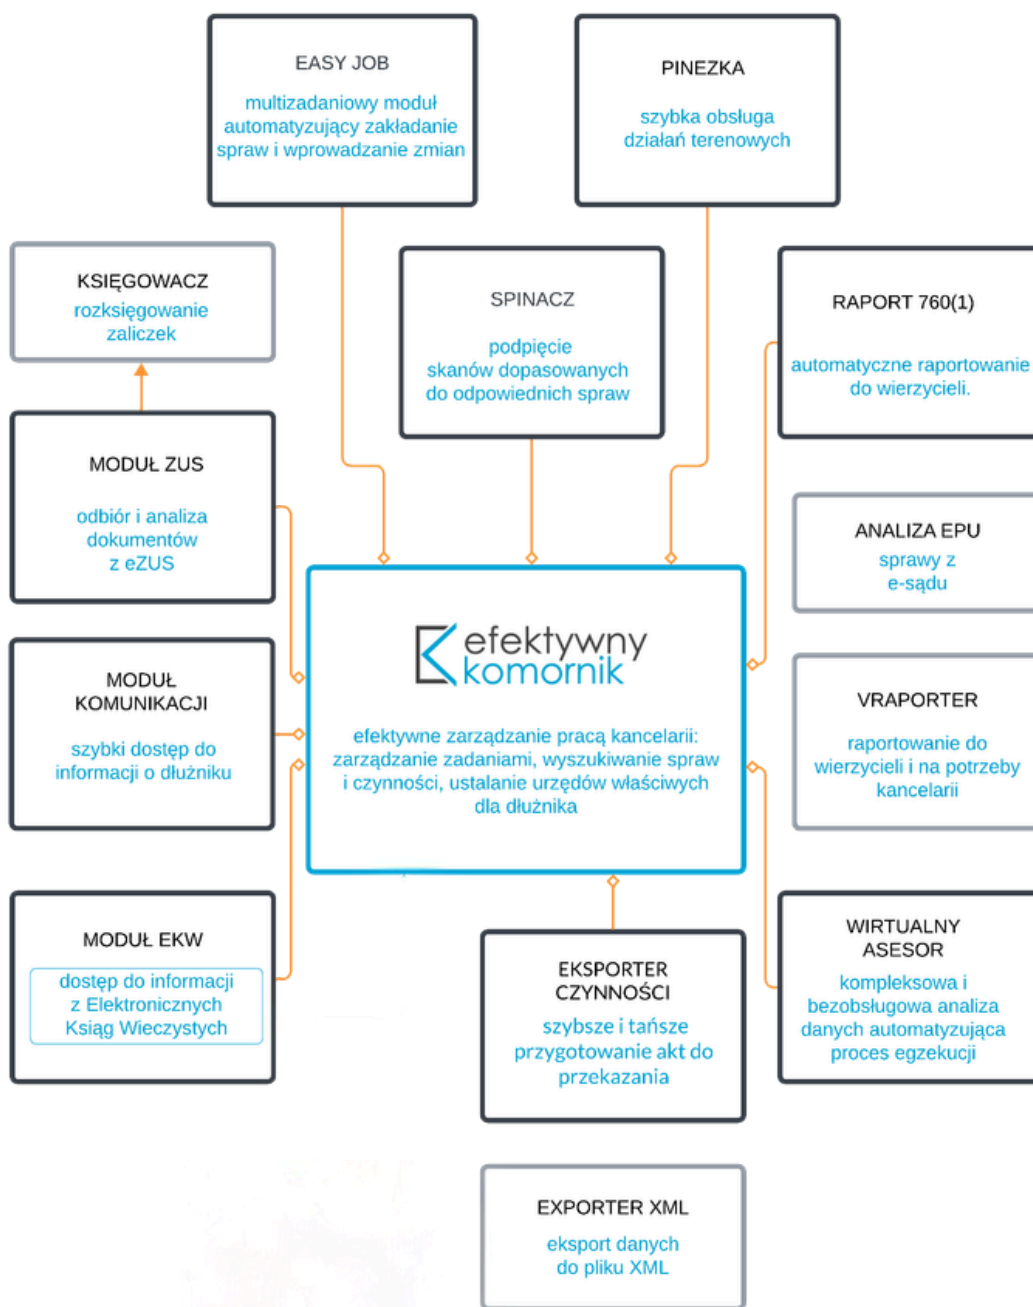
EASY JOB

multizadaniowy moduł automatyzujący zakładanie spraw i wprowadzanie zmian

PINEZKA

szybka obsługa działań terenowych

KSIĘGOWACZ

rozksięgowanie zaliczek

SPINACZ

podpięcie skanów dopasowanych do odpowiednich spraw

RAPORT 760(1)

automatyczne raportowanie do wierzycieli.

MODUŁ ZUS

odbiór i analiza dokumentów z eZUS

ANALIZA EPU

sprawy z e-sądu

efektywny komornik

efektywne zarządzanie pracą kancelarii: zarządzanie zadaniami, wyszukiwanie spraw i czynności, ustalanie urzędów właściwych dla dłużnika

MODUŁ KOMUNIKACJI

szybki dostęp do informacji o dłużniku

VRAPORTER

raportowanie do wierzycieli i na potrzeby kancelarii

MODUŁ EKW

dostęp do informacji z Elektronicznych Ksiąg Wieczystych

EKSPORTER CZYNNOŚCI

szybsze i tańsze przygotowanie akt do przekazania

WIRTUALNY ASESOR

kompleksowa i bezobsługowa analiza danych automatyzująca proces egzekucji

EXPORTER XML

eksport danych do pliku XML